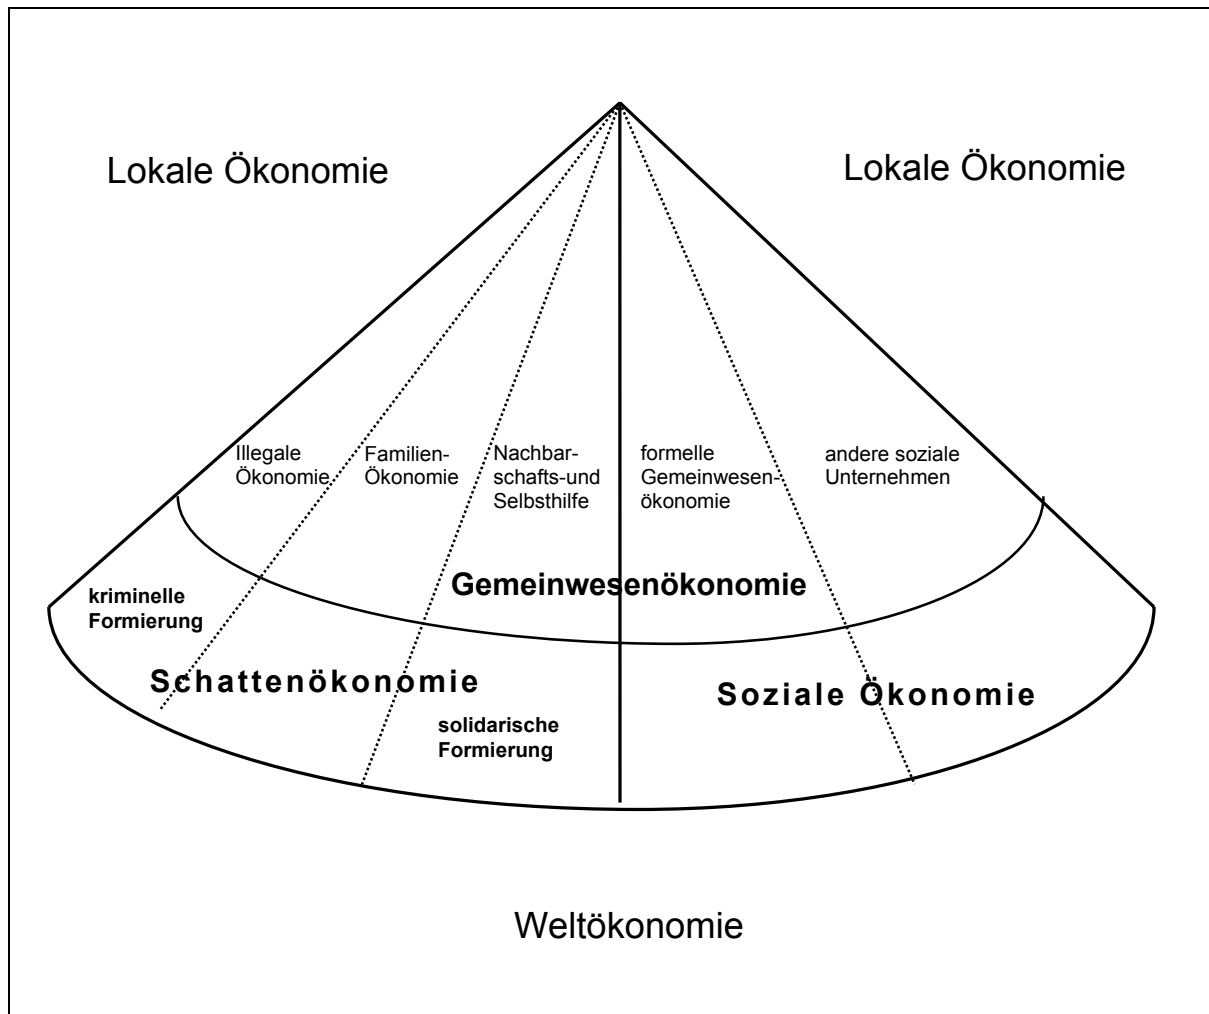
Lokale Ökonomie

Lokale Ökonomie

Illegale Ökonomie

Familien-Ökonomie

Nachbarschafts-und Selbsthilfe

formelle Gemeinwesenökonomie

andere soziale Unternehmen

kriminelle Formierung

Gemeinwesenökonomie

Schattenökonomie

solidarische Formierung

Soziale Ökonomie

Weltökonomie